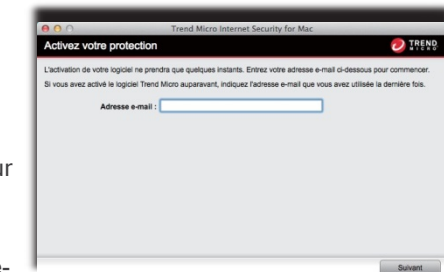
Trend Micro Internet Security for Mac

Activez votre protection

TREND

L'activation de votre logiciel ne prendra que quelques instants. Entrez votre adresse e-mail ci-dessous pour commencer.

Si vous avez activé le logiciel Trend Micro auparavant, indiquez l'adresse e-mail que vous avez utilisée la dernière fois.

Adresse e-mail :

Suivant

ur